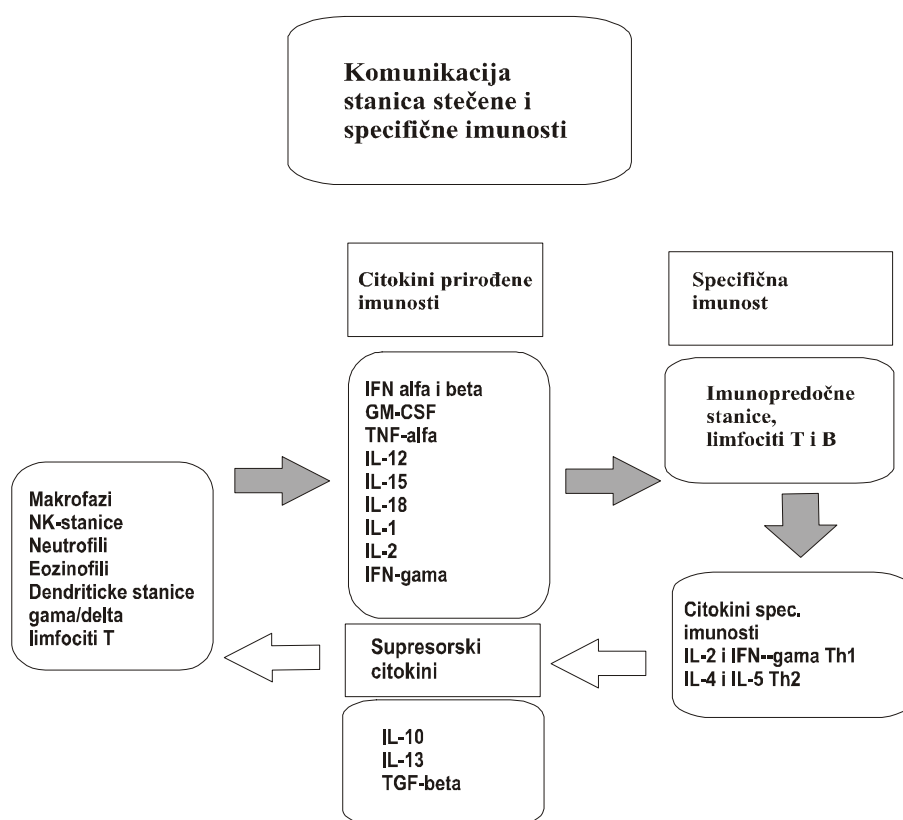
Komunikacija stanica stečene i specifične imunosti

Citokini prirođene imunosti

Specifična imunost

IFN alfa i beta
GM-CSF
TNF-alfa
IL-12
IL-15
IL-18
IL-1
IL-2
IFN-gama

Imunopredočne stanice, limfociti T i B

Makrofazi
NK-stanice
Neutrofili
Eozinofili
Dendriticke stanice
gama/delta limfociti T

Citokini spec. imunosti
IL-2 i IFN--gama Th1
IL-4 i IL-5 Th2

Supresorski citokini

IL-10
IL-13
TGF-beta